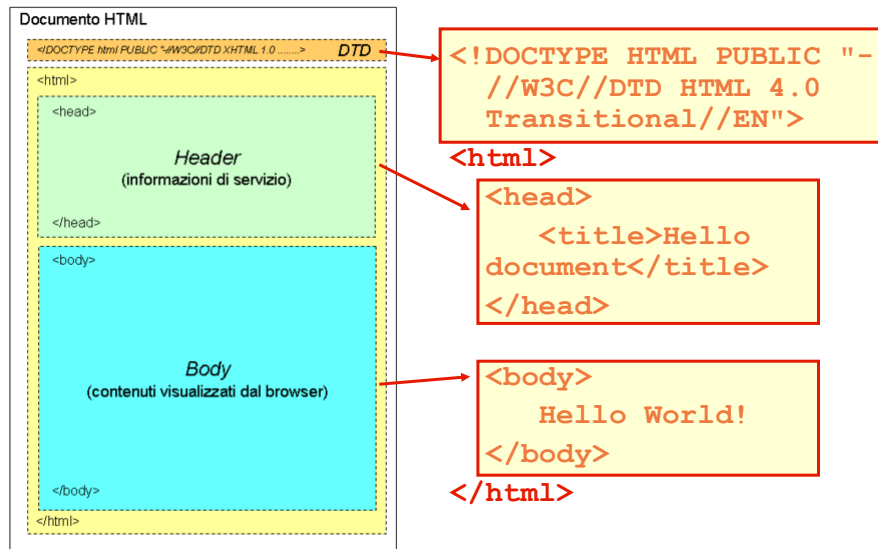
Documento HTML

<!DOCTYPE html PUBLIC "-//W3C//DTD XHTML 1.0 ........> DTD

<html>

<head>

Header
(informazioni di servizio)

</head>

<body>

Body
(contenuti visualizzati dal browser)

</body>

</html>

<!DOCTYPE HTML PUBLIC "-//W3C//DTD HTML 4.0 Transitional//EN">

<html>

<head>
<title>Hello document</title>
</head>

<body>
Hello World!
</body>

</html>